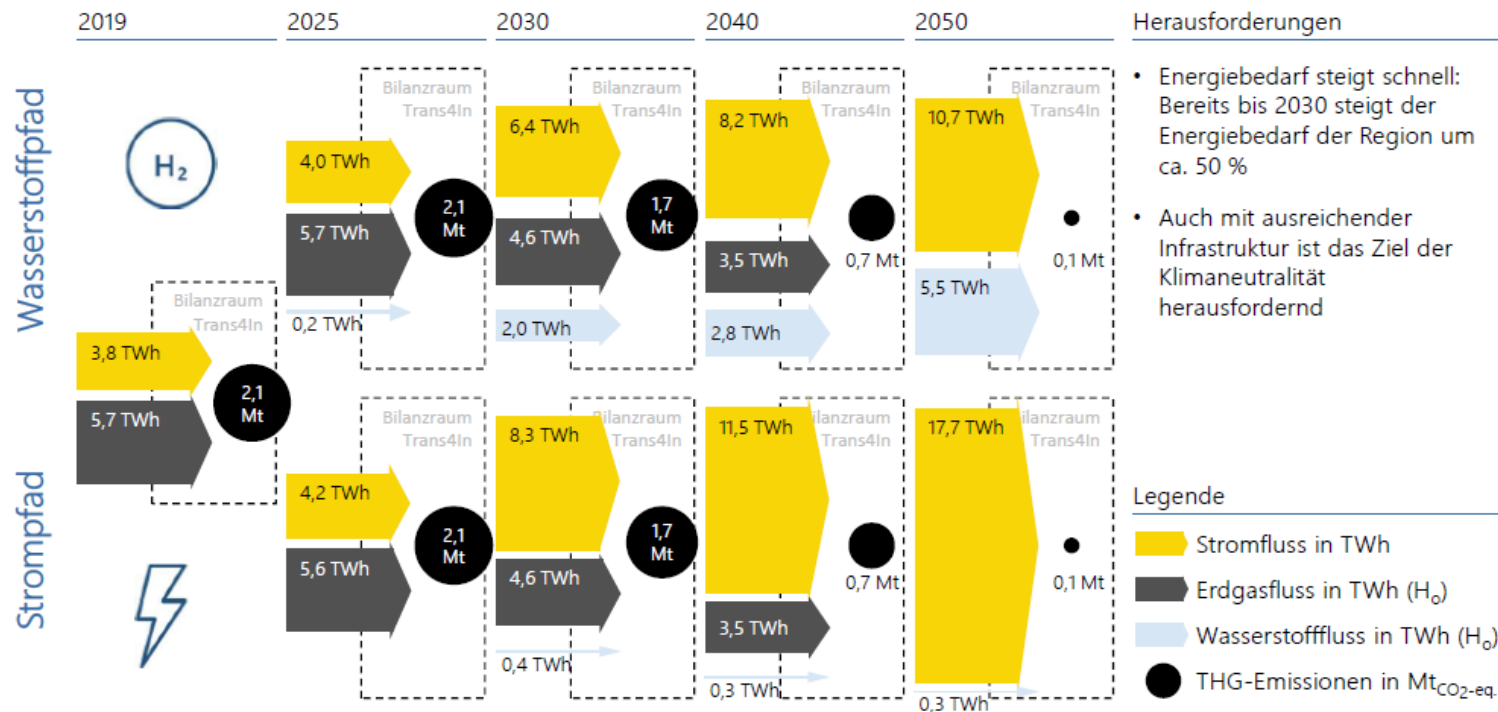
2019 | 2025 | 2030 | 2040 | 2050 | Herausforderungen

Wasserstoffpfad

$H_2$

Bilanzraum Trans4In

3,8 TWh
5,7 TWh
2,1 Mt

Bilanzraum Trans4In
4,0 TWh
5,7 TWh
0,2 TWh
2,1 Mt

Bilanzraum Trans4In
6,4 TWh
4,6 TWh
2,0 TWh
1,7 Mt

Bilanzraum Trans4In
8,2 TWh
3,5 TWh
2,8 TWh
0,7 Mt

Bilanzraum Trans4In
10,7 TWh
5,5 TWh
0,1 Mt

• Energiebedarf steigt schnell: Bereits bis 2030 steigt der Energiebedarf der Region um ca. 50 %

• Auch mit ausreichender Infrastruktur ist das Ziel der Klimaneutralität herausfordernd

Strompfad

Bilanzraum Trans4In
4,2 TWh
5,6 TWh
2,1 Mt

Bilanzraum Trans4In
8,3 TWh
4,6 TWh
0,4 TWh
1,7 Mt

Bilanzraum Trans4In
11,5 TWh
3,5 TWh
0,3 TWh
0,7 Mt

Bilanzraum Trans4In
17,7 TWh
0,3 TWh
0,1 Mt

Legende
Stromfluss in TWh
Erdgasfluss in TWh ($H_o$)
Wasserstofffluss in TWh ($H_o$)
THG-Emissionen in $Mt_{CO_2\text{-eq.}}$